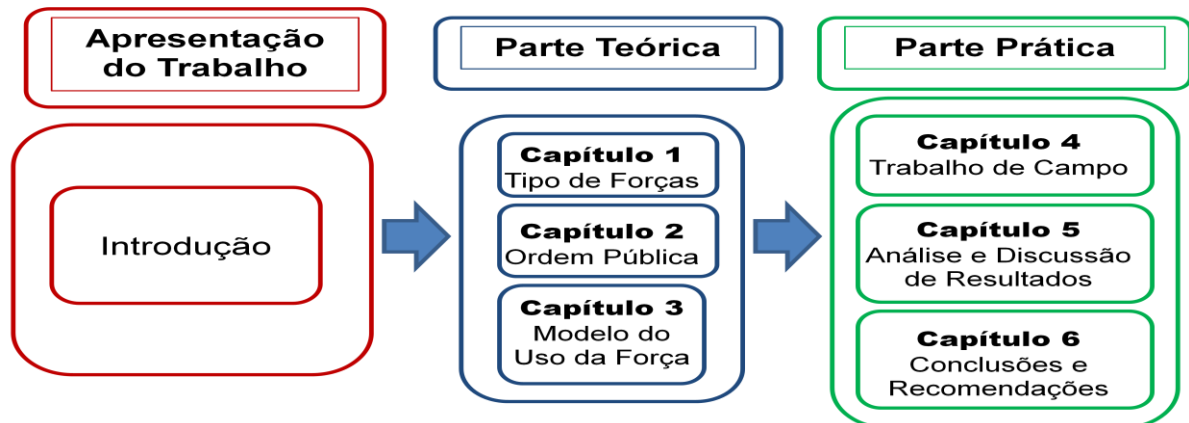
Apresentação do Trabalho

Introdução

Parte Teórica

Capítulo 1
Tipo de Forças

Capítulo 2
Ordem Pública

Capítulo 3
Modelo do Uso da Força

Parte Prática

Capítulo 4
Trabalho de Campo

Capítulo 5
Análise e Discussão de Resultados

Capítulo 6
Conclusões e Recomendações